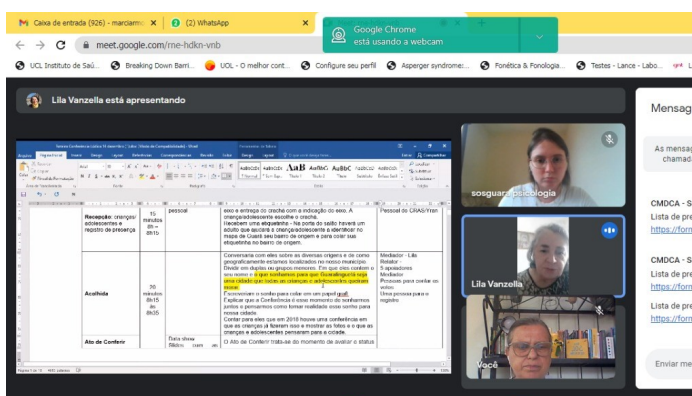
Caixa de entrada (926) - marciam... ×
(2) WhatsApp ×

meet.google.com/rme-hdkn-vnb

Google Chrome está usando a webcam

UCL Instituto de Saú... Breaking Down Barri... UOL - O melhor cont... Configure seu perfil Asperger syndrome:... Fonética & Fonologia... Testes - Lance - Labo...

Lila Vanzella está apresentando

Mensag
As mensag chamada

CMDCA - S
Lista de pre
https://form

CMDCA - S
Lista de pre
https://form
Lista de pre
https://form

Enviar me

| | | | | |
|---|---|---|---|---|
| Recepção: crianças/ adolescentes e registro de presença | 15 minutos 8h – 8h15 | pessoal | sexo e entrega do crachá com a indicação do sexo. A criança/adolescente escolhe o crachá. Recebem uma etiquetinha - Na porta do salão haverá um adulto que auxiliará a criança/adolescente a identificar no mapa de Guará seu bairro de origem e para colar sua etiquetinha no bairro de origem. | Pessoal do CRAS/Yran |
| Acolhida | 20 minutos 8h15 às 8h35 | | Conversaram com eles sobre as diversas origens e de como geograficamente estamos localizados no nosso município. Divide em duplas ou grupos menores. Em que eles contem o seu nome e o que sonhamos para que Guaratinguetá seja uma cidade que todas as crianças e adolescentes queiram morar. Encaminhar o sonho para colar em um papel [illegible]. Explicar que a Conferência é esse momento de sonharmos juntos e pensarmos como tornar realidade esse sonho para nossa cidade. Contar para eles que em 2018 houve uma conferência em que as crianças já fizeram isso e mostrar as fotos e o que as crianças e adolescentes pensaram para a cidade. | Mediador - Lila Relator - 5 apoiadores Mediador Pessoas para colar os votos Uma pessoa para o registro |
| Ato de Conferir | | Data show Slides com as | O Ato de Conferir trata-se do momento de avaliar o status | |

sosguara psicologia
Lila Vanzella
Você